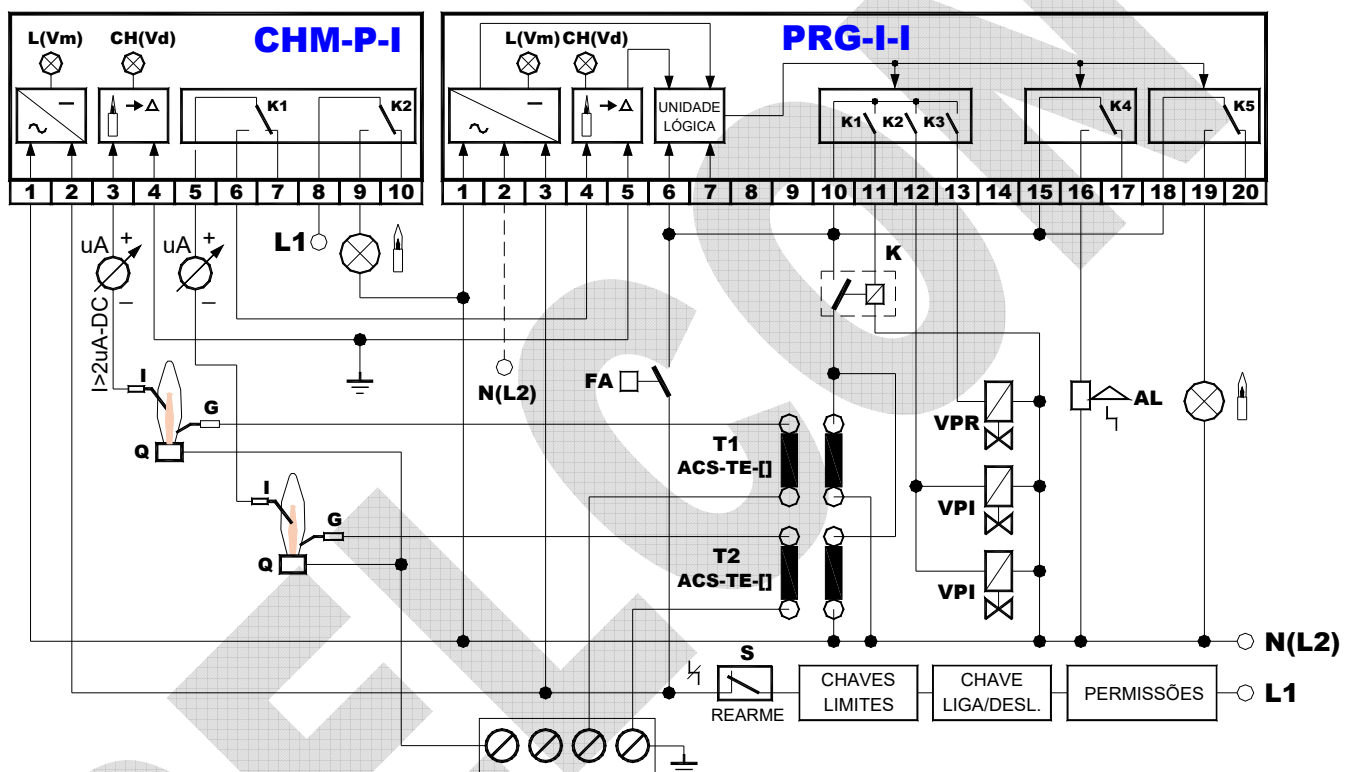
L(Vm) CH(Vd) CHM-P-I

K1 K2

1 2 3 4 5 6 7 8 9 10

L(Vm) CH(Vd) PRG-I-I

UNIDADE LÓGICA

K1 K2 K3 K4 K5

1 2 3 4 5 6 7 8 9 10 11 12 13 14 15 16 17 18 19 20

uA + – uA + –

I>2uA-DC

L1

K

N(L2)

FA

I

G

Q

I

G

Q

T1 ACS-TE-[]

T2 ACS-TE-[]

VPR

VPI

VPI

AL

N(L2)

S

REARME

CHAVES LIMITES

CHAVE LIGA/DESL.

PERMISSÕES

L1